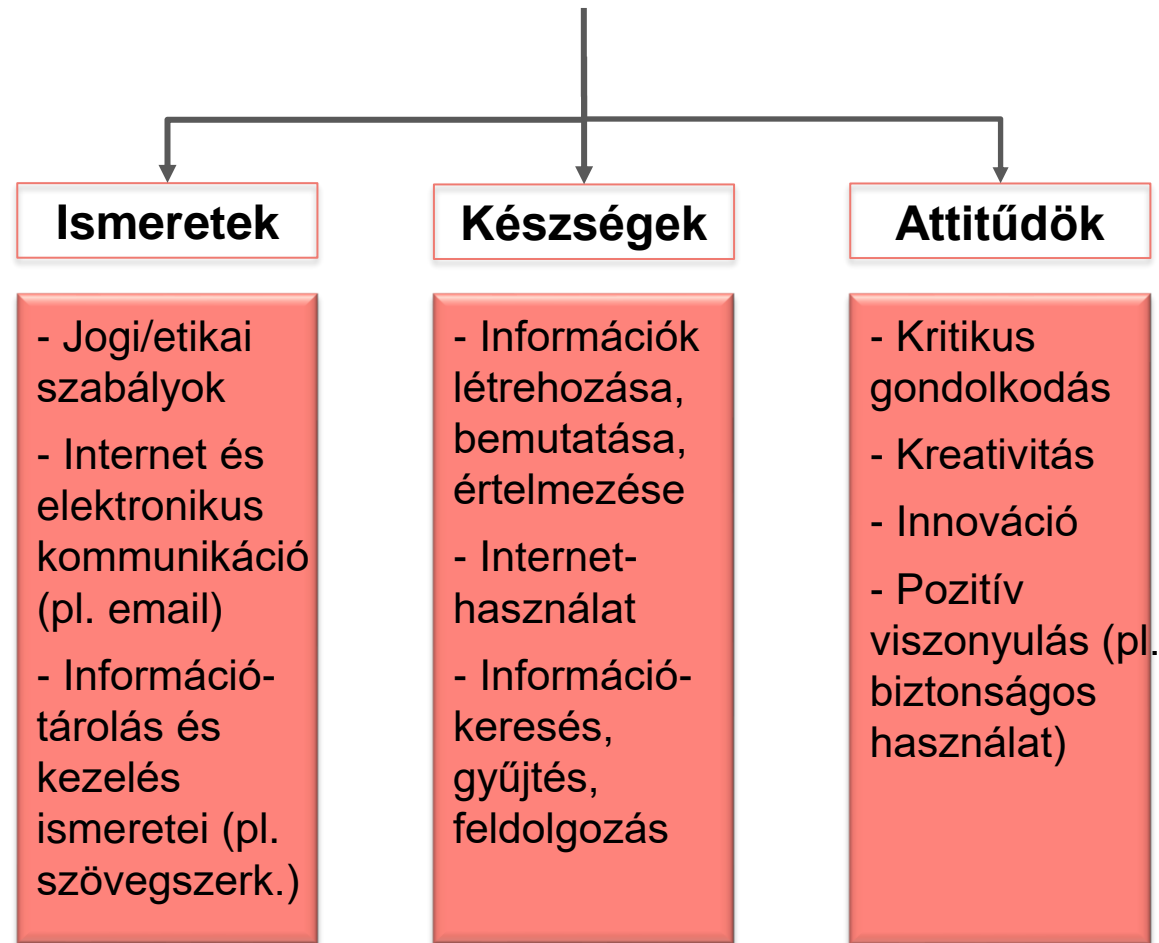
Ismeretek

Készségek

Attitűdök

- Jogi/etikai szabályok

- Internet és elektronikus kommunikáció (pl. email)

- Információtárolás és kezelés ismeretei (pl. szövegszerk.)

- Információk létrehozása, bemutatása, értelmezése

- Internet-használat

- Információkeresés, gyűjtés, feldolgozás

- Kritikus gondolkodás

- Kreativitás

- Innováció

- Pozitív viszonyulás (pl. biztonságos használat)